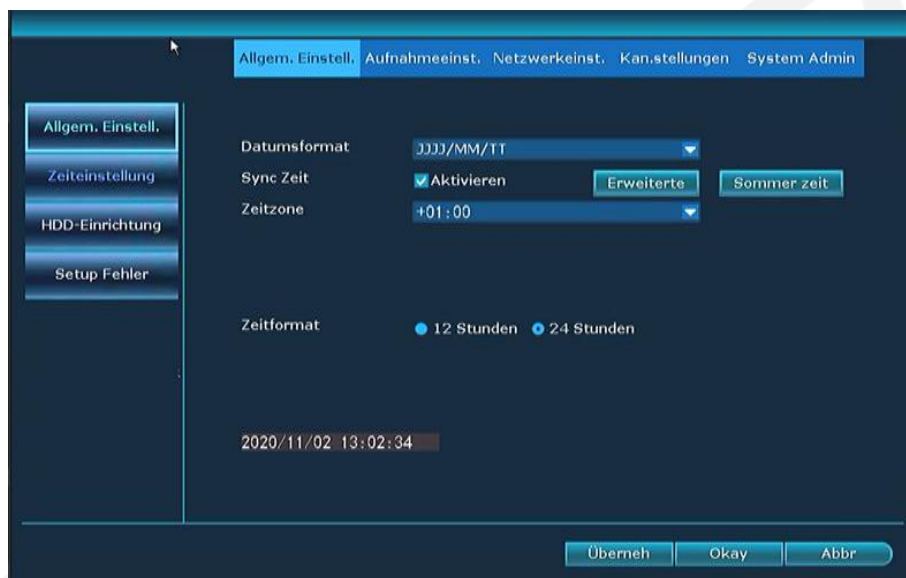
Allgem. Einstell. Aufnahmeeinst. Netzwerkeinst. Kan.stellungen System Admin

Allgem. Einstell.

Zeiteinstellung

HDD-Einrichtung

Setup Fehler

Datumsformat JJJJ/MM/TT

Sync Zeit Aktivieren Erweiterte Sommer zeit

Zeitzone +01:00

Zeitformat 12 Stunden 24 Stunden

2020/11/02 13:02:34

Überneh Okay Abbr